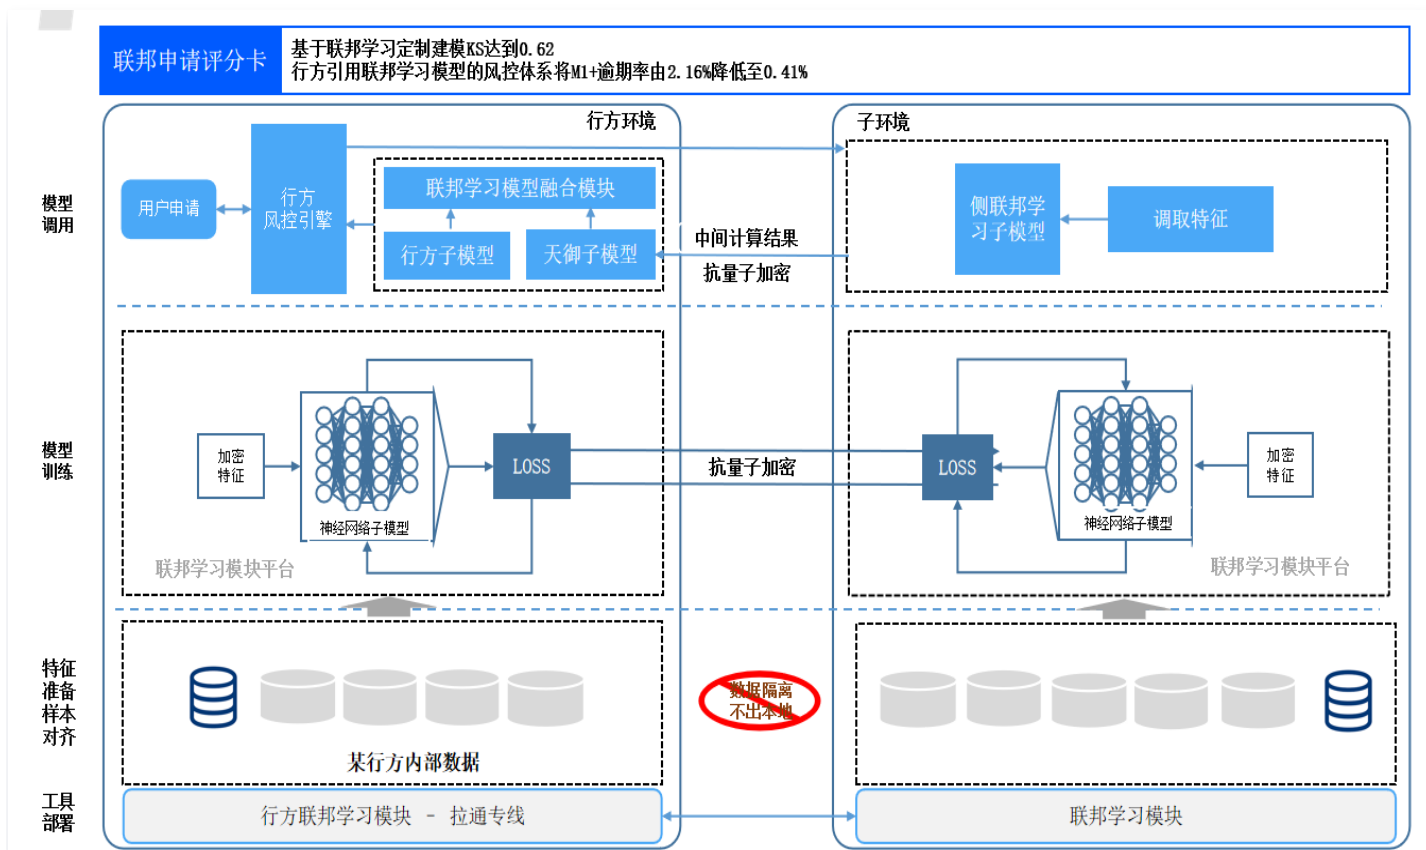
联邦申请评分卡

基于联邦学习定制建模KS达到0.62
行方引用联邦学习模型的风控体系将M1+逾期率由2.16%降低至0.41%

行方环境

子环境

模型调用

用户申请

行方风控引擎

联邦学习模型融合模块

行方子模型

天御子模型

中间计算结果

抗量子加密

侧联邦学习子模型

调取特征

模型训练

加密特征

神经网络子模型

LOSS

联邦学习模块平台

抗量子加密

LOSS

神经网络子模型

加密特征

联邦学习模块平台

特征准备样本对齐

数据隔离不出本地

某行方内部数据

工具部署

行方联邦学习模块 - 拉通专线

联邦学习模块